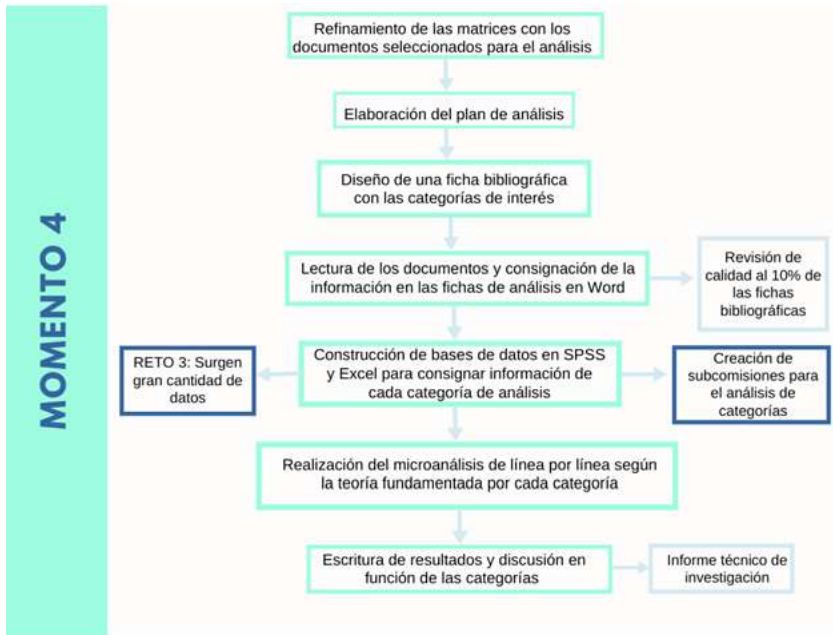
MOMENTO 4

Refinamiento de las matrices con los documentos seleccionados para el análisis

Elaboración del plan de análisis

Diseño de una ficha bibliográfica con las categorías de interés

Lectura de los documentos y consignación de la información en las fichas de análisis en Word

Revisión de calidad al 10% de las fichas bibliográficas

RETO 3: Surgen gran cantidad de datos

Construcción de bases de datos en SPSS y Excel para consignar información de cada categoría de análisis

Creación de subcomisiones para el análisis de categorías

Realización del microanálisis de línea por línea según la teoría fundamentada por cada categoría

Escritura de resultados y discusión en función de las categorías

Informe técnico de investigación